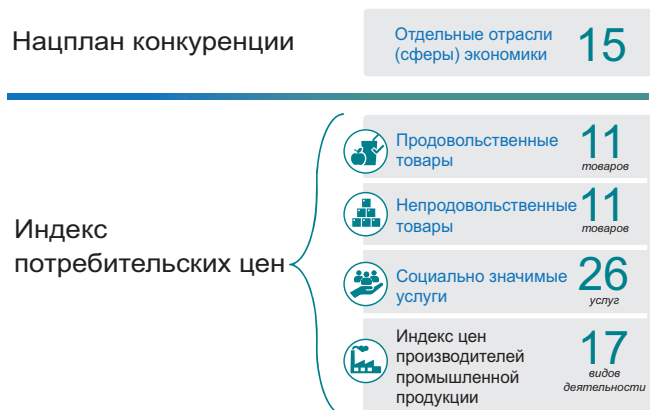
Нацплан конкуренции

Отдельные отрасли (сферы) экономики 15

Индекс потребительских цен

Продовольственные товары 11 товаров

Непродовольственные товары 11 товаров

Социально значимые услуги 26 услуг

Индекс цен производителей промышленной продукции 17 видов деятельности